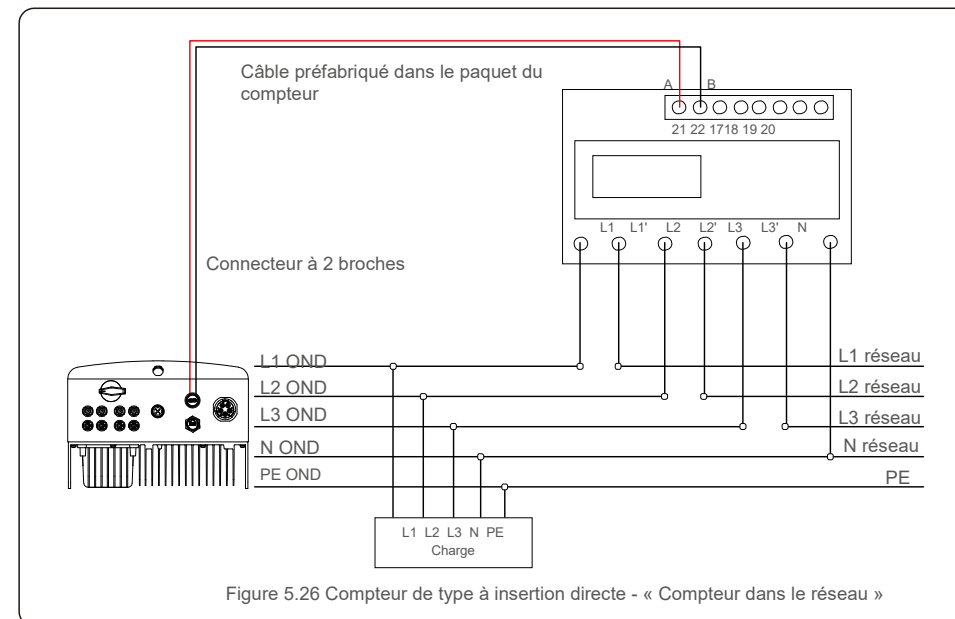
Câble préfabriqué dans le paquet du compteur

A B

21 22 17 18 19 20

L1 L1' L2 L2' L3 L3' N

Connecteur à 2 broches

L1 OND

L2 OND

L3 OND

N OND

PE OND

L1 réseau

L2 réseau

L3 réseau

N réseau

PE

L1 L2 L3 N PE
Charge

Figure 5.26 Compteur de type à insertion directe - « Compteur dans le réseau »